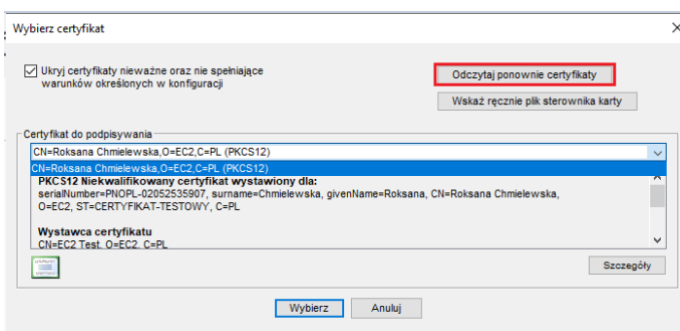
Wybierz certyfikat

X

Ukryj certyfikaty nieważne oraz nie spełniające warunków określonych w konfiguracji

Odczytaj ponownie certyfikaty

Wskaż ręcznie plik sterownika karty

Certyfikat do podpisywania

CN=Roksana Chmielewska,O=EC2,C=PL (PKCS12)

CN=Roksana Chmielewska,O=EC2,C=PL (PKCS12)

PKCS12 Niekwalifikowany certyfikat wystawiony dla:
serialNumber=PNOPL-02052535907, surname=Chmielewska, givenName=Roksana, CN=Roksana Chmielewska, O=EC2, ST=CERTYFIKAT-TESTOWY, C=PL

Wystawca certyfikatu
CN=EC2 Test, O=EC2, C=PL

Szczegóły

Wybierz

Anuluj